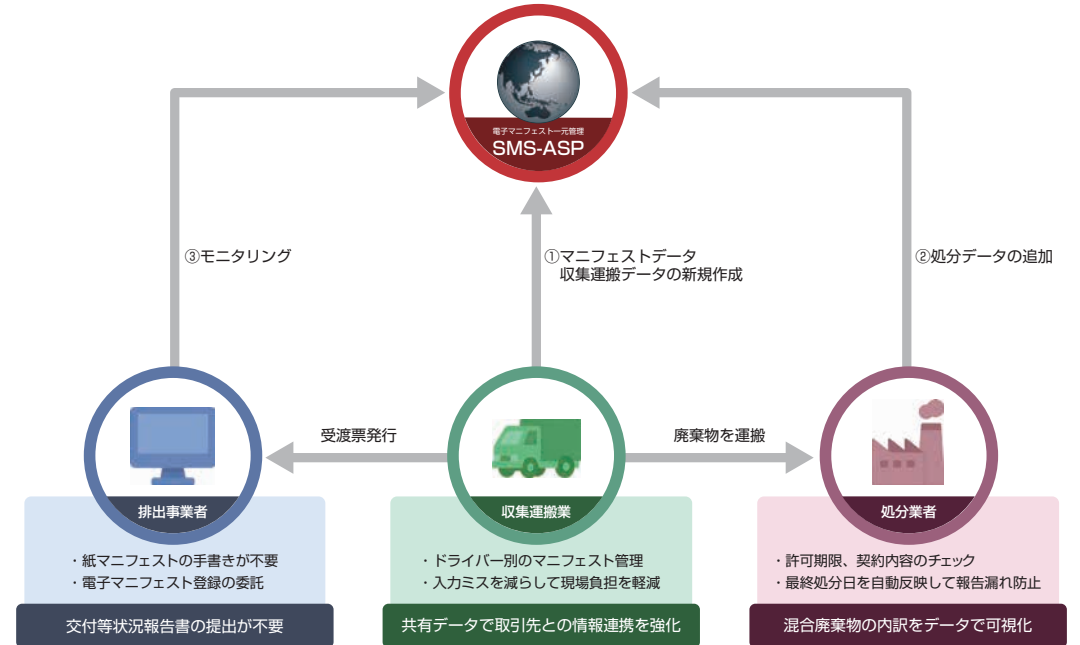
電子マニフェスト一元管理
SMS-ASP

③モニタリング

①マニフェストデータ
収集運搬データの新規作成

②処分データの追加

受渡票発行

廃棄物を運搬

排出事業者

・紙マニフェストの手書きが不要
・電子マニフェスト登録の委託

交付等状況報告書の提出が不要

収集運搬業

・ドライバー別のマニフェスト管理
・入力ミスを減らして現場負担を軽減

共有データで取引先との情報連携を強化

処分業者

・許可期限、契約内容のチェック
・最終処分日を自動反映して報告漏れ防止

混合廃棄物の内訳をデータで可視化